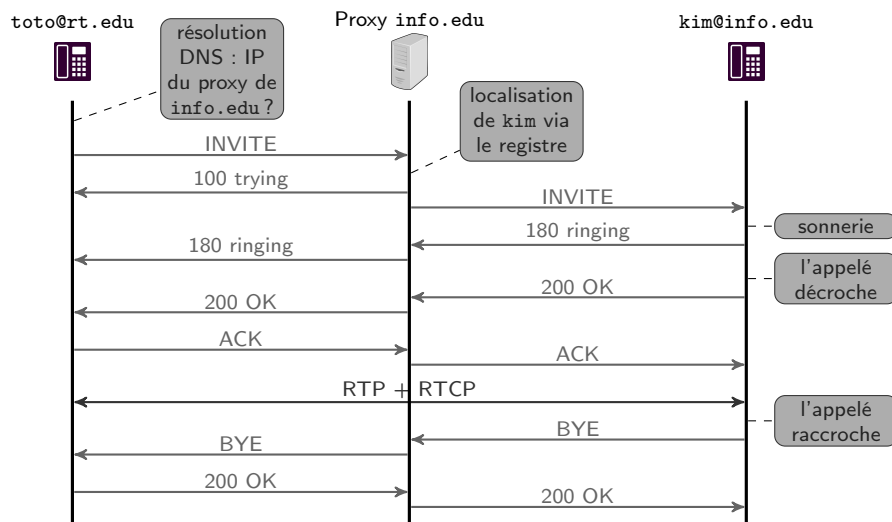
toto@rt.edu

résolution DNS : IP du proxy de info.edu ?

Proxy info.edu

kim@info.edu

localisation de kim via le registre

INVITE

100 trying

INVITE

sonnerie

180 ringing

180 ringing

l'appelé décroche

200 OK

200 OK

ACK

ACK

RTP + RTCP

l'appelé raccroche

BYE

BYE

200 OK

200 OK